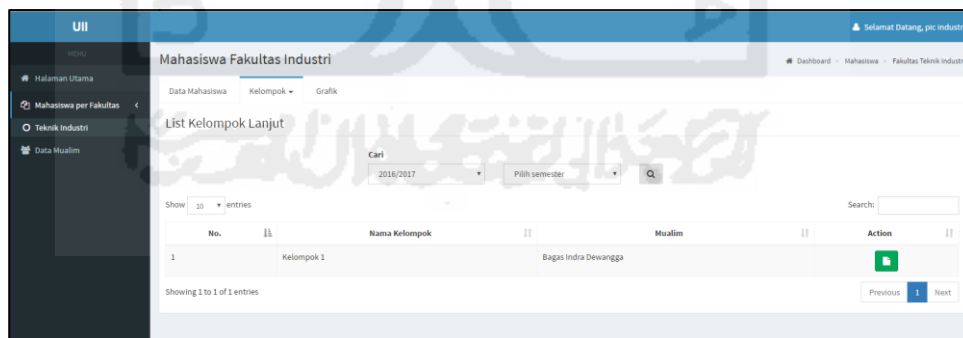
UII

Selamat Datang, pic industr

MENU

Halaman Utama

Mahasiswa per Fakultas

Teknik Industri

Data Mualim

Mahasiswa Fakultas Industri

Dashboard > Mahasiswa > Fakultas Teknik Industr

Data Mahasiswa Kelompok Grafik

List Kelompok Lanjut

Cari

2016/2017 Pilih semester

Show 10 entries

Search:

| No. | Nama Kelompok | Mualim | Action |
|---|---|---|---|
| 1 | Kelompok 1 | Bagas Indra Dewangga | |

Showing 1 to 1 of 1 entries

Previous 1 Next